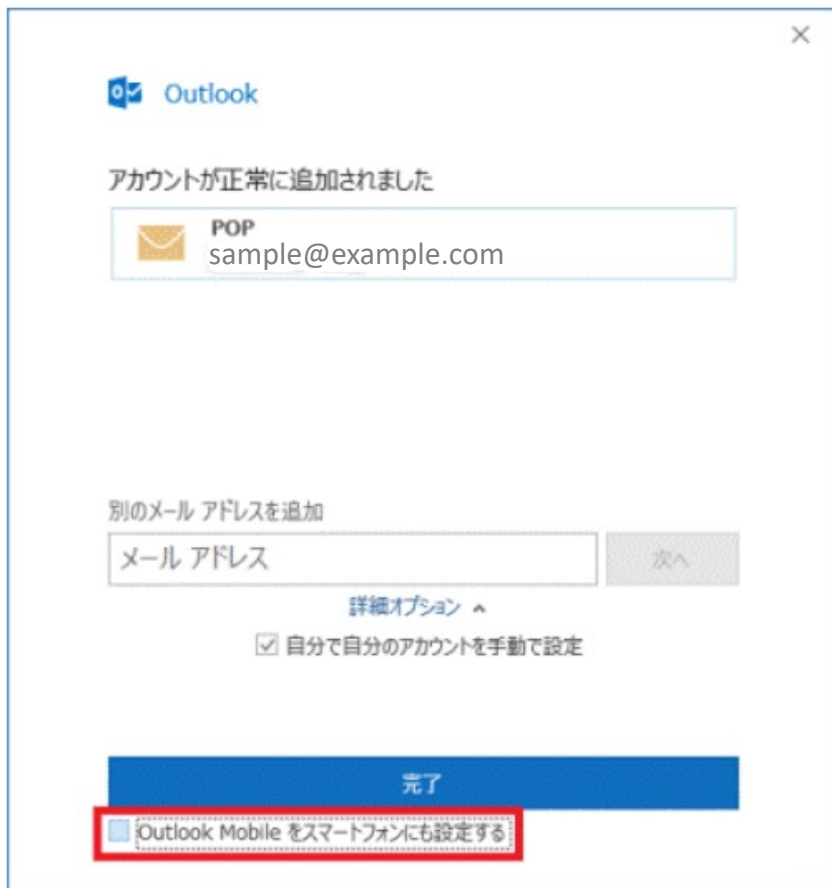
×

Outlook

アカウントが正常に追加されました

POP
sample@example.com

別のメール アドレスを追加

メール アドレス

次へ

詳細オプション ^

☑ 自分で自分のアカウントを手動で設定

完了

Outlook Mobile をスマートフォンにも設定する